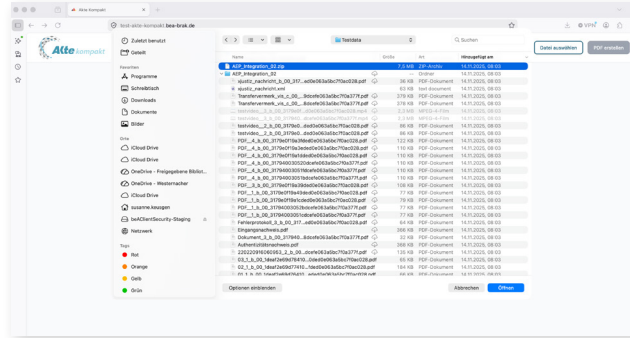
Alte Kompakt

test-alte-kompakt.bea-brak.de

Alte kompakt

Zuletzt benutzt
Geteilt

Favoriten
Programme
Schreibtisch
Downloads
Dokumente
Bilder

Orte
iCloud Drive
iCloud Drive
OneDrive - Freigegebene Bibliot...
OneDrive - Westermacher
iCloud Drive
susanne.keusgen
beAClientSecurity-Staging
Netzwerk

Tags
Rot
Orange
Gelb
Grün

Testdaten

Suchen

Datei auswählen
PDF erstellen

| Name | Größe | Art | Hinzugefügt am |
|---|---|---|---|
| AEP_Integration_32.zip | 7,5 MB | ZIP-Archiv | 14.11.2025, 08:03 |
| AEP_Integration_32 | -- | Ordner | 14.11.2025, 08:03 |
| xjustiz_nachricht_b_00_317...ed0e063a5bc7f0ac028.pdf | 36 KB | PDF-Dokument | 14.11.2025, 08:03 |
| xjustiz_nachricht.xml | 63 KB | text document | 14.11.2025, 08:03 |
| Transfervermerk_vis_c_00_...9dcefe063a5bc7f0a377f.pdf | 378 KB | PDF-Dokument | 14.11.2025, 08:03 |
| Transfervermerk_vis_c_00_...8dcefe063a5bc7f0a377f.pdf | 378 KB | PDF-Dokument | 14.11.2025, 08:03 |
| testvideo_...2_b_00_3179e0...ded0e063a5bc7f0ac028.mp4 | 3,2 MB | MPEG-4-Film | 14.11.2025, 08:03 |
| testvideo_...2_b_00_3179e0...ded0e063a5bc7f0ac028.mp4 | 3,2 MB | MPEG-4-Film | 14.11.2025, 08:03 |
| testvideo_...2_b_00_3179e0...ded0e063a5bc7f0ac028.pdf | 86 KB | PDF-Dokument | 14.11.2025, 08:03 |
| testvideo_...2_b_00_3179e0...ded0e063a5bc7f0ac028.pdf | 86 KB | PDF-Dokument | 14.11.2025, 08:03 |
| PDF_4_b_00_3179e0f19a5fded0e063a5bc7f0ac028.pdf | 122 KB | PDF-Dokument | 14.11.2025, 08:03 |
| PDF_4_b_00_3179e0f19a3eded0e063a5bc7f0ac028.pdf | 110 KB | PDF-Dokument | 14.11.2025, 08:03 |
| PDF_4_b_00_3179e0f19a5fded0e063a5bc7f0ac028.pdf | 110 KB | PDF-Dokument | 14.11.2025, 08:03 |
| PDF_4_b_00_3179400305200dcefe063a5bc7f0a377f.pdf | 110 KB | PDF-Dokument | 14.11.2025, 08:03 |
| PDF_4_b_00_3179400305190dcefe063a5bc7f0a377f.pdf | 110 KB | PDF-Dokument | 14.11.2025, 08:03 |
| PDF_4_b_00_31794003051bdcefe063a5bc7f0a377f.pdf | 110 KB | PDF-Dokument | 14.11.2025, 08:03 |
| PDF_3_b_00_3179e0f19a39ded0e063a5bc7f0ac028.pdf | 108 KB | PDF-Dokument | 14.11.2025, 08:03 |
| PDF_1_b_00_3179e0f19a40ded0e063a5bc7f0ac028.pdf | 77 KB | PDF-Dokument | 14.11.2025, 08:03 |
| PDF_1_b_00_3179e0f19a1cded0e063a5bc7f0ac028.pdf | 79 KB | PDF-Dokument | 14.11.2025, 08:03 |
| PDF_1_b_00_31794003051bdcefe063a5bc7f0a377f.pdf | 77 KB | PDF-Dokument | 14.11.2025, 08:03 |
| PDF_1_b_00_31794003051dcefe063a5bc7f0a377f.pdf | 77 KB | PDF-Dokument | 14.11.2025, 08:03 |
| Fehlerprotokoll_b_00_317...ed0e063a5bc7f0ac028.pdf | 64 KB | PDF-Dokument | 14.11.2025, 08:03 |
| Eingangsnachweis.pdf | 266 KB | PDF-Dokument | 14.11.2025, 08:03 |
| Dokument_3_b_00_317940...8dcefe063a5bc7f0a377f.pdf | 32 KB | PDF-Dokument | 14.11.2025, 08:03 |
| Authentizitätsnachweis.pdf | 366 KB | PDF-Dokument | 14.11.2025, 08:03 |
| 220220916080952_b_00_31...dcefe063a5bc7f0a377f.pdf | 138 KB | PDF-Dokument | 14.11.2025, 08:03 |
| 03_1_b_00_1deaf2e69d7410...0de0e063a5bc7f0ac028.pdf | 176 KB | PDF-Dokument | 14.11.2025, 08:03 |
| 02_1_b_00_1deaf2e69d7410...fded0e063a5bc7f0ac028.pdf | 184 KB | PDF-Dokument | 14.11.2025, 08:03 |
| 01_1_b_00_1deaf2e69d7410...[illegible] | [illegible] | PDF-Dokument | 14.11.2025, 08:03 |

Optionen einblenden
Abbrechen
Öffnen